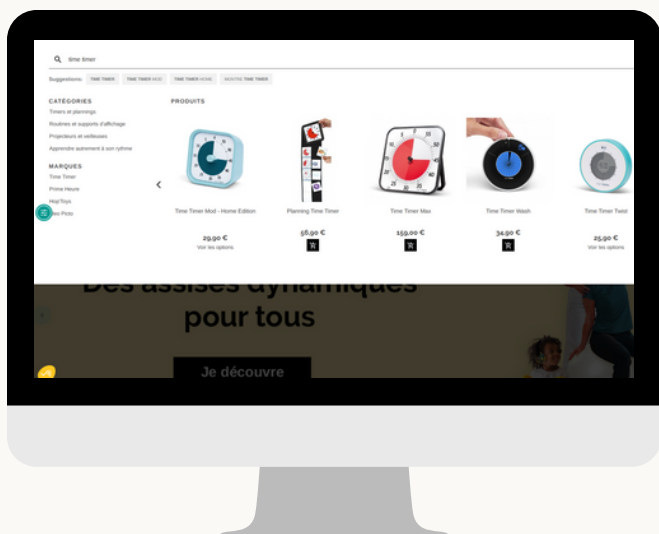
time timer

Suggestions: TIME TIMER TIME TIMER MOD TIME TIMER HOME MONTRE TIME TIMER

CATÉGORIES
Timers et plannings
Routines et supports d'affichage
Projecteurs et veilleuses
Apprendre autrement à son rythme

MARQUES
Time Timer
Prime Heure
HopToys
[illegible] Picto

PRODUITS

Time Timer Mod - Home Edition
29,90 €
Voir les options

Planning Time Timer
56,90 €

Time Timer Max
159,00 €

Time Timer Wash
34,90 €

Time Timer Twist
25,90 €
Voir les options

Des assises dynamiques pour tous

Je découvre